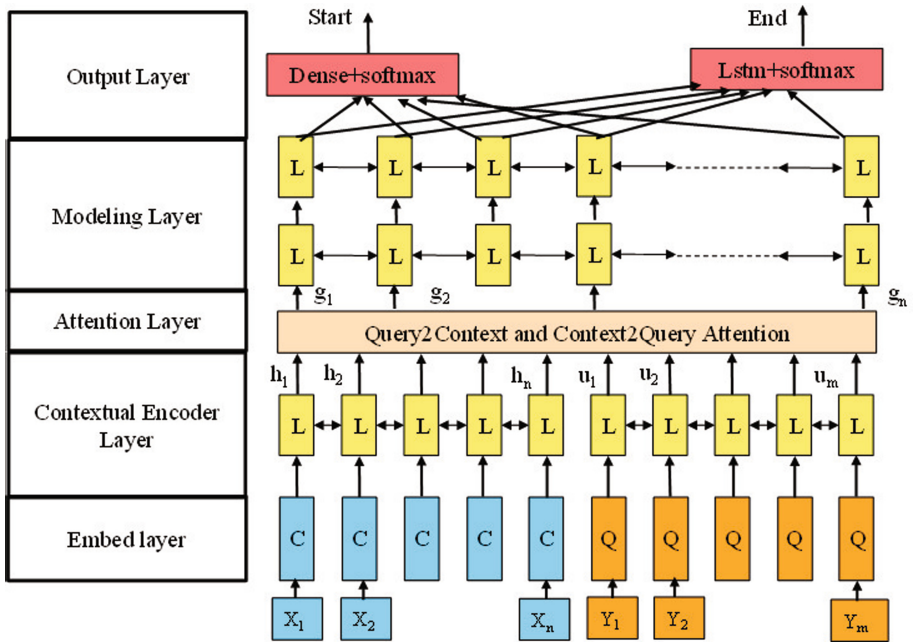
Output Layer

Modeling Layer

Attention Layer

Contextual Encoder Layer

Embed layer

Start

End

Dense+softmax

Lstm+softmax

L L L L L

L L L L L

$g_1$ $g_2$ $g_n$

Query2Context and Context2Query Attention

$h_1$ $h_2$ $h_n$ $u_1$ $u_2$ $u_m$

L L L L L L L L L L

C C C C C Q Q Q Q Q

$X_1$ $X_2$ $X_n$ $Y_1$ $Y_2$ $Y_m$